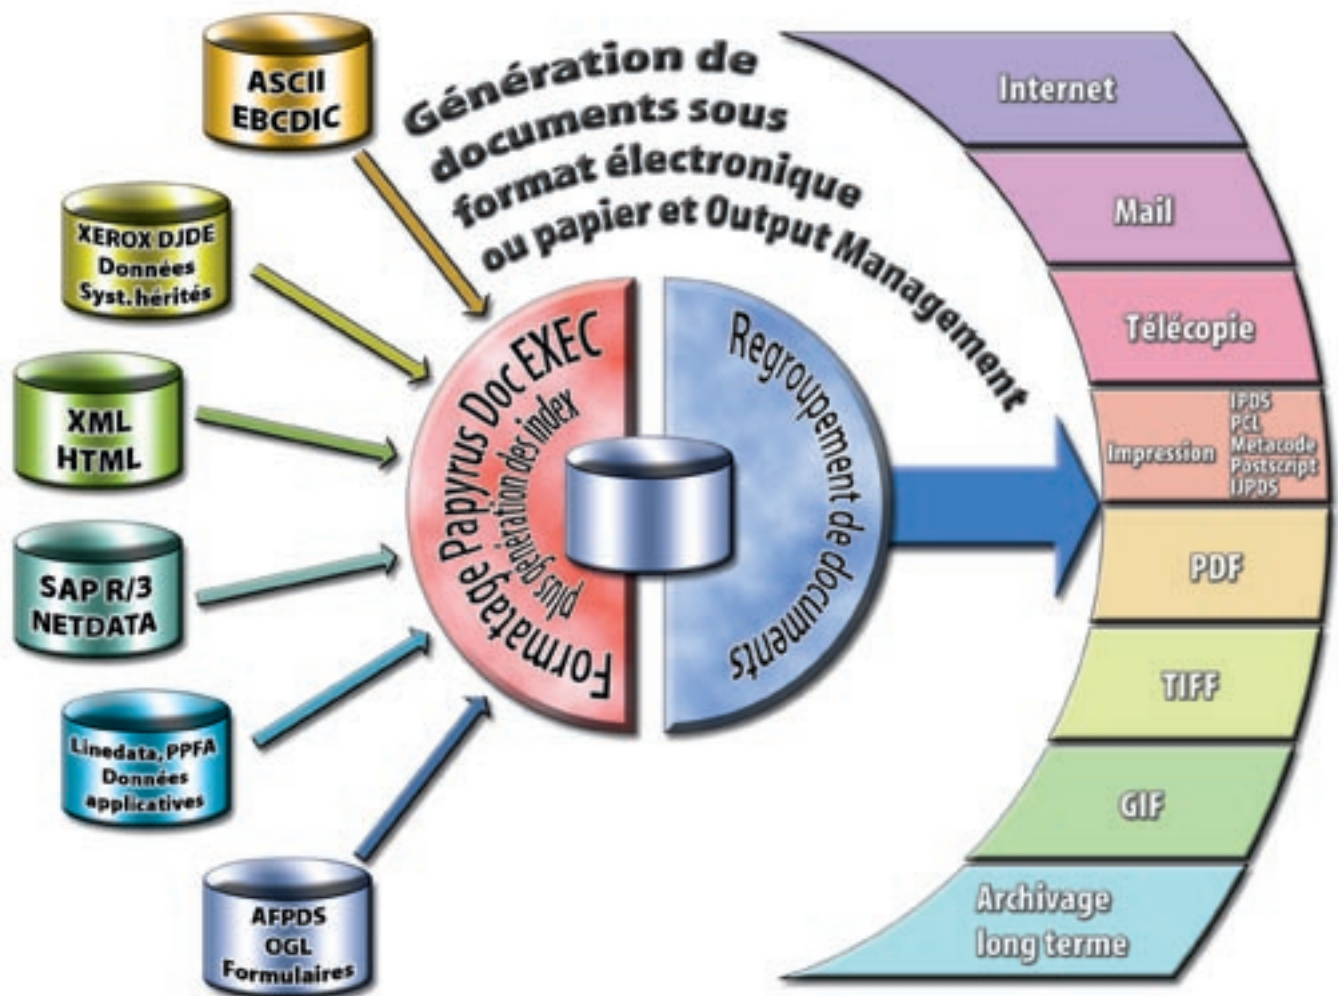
ASCII
EBCDIC

XEROX DJDE
Données
Syst. hérités

XML
HTML

SAP R/3
NETDATA

Linedata, PPFA
Données
applicatives

AFPDS
OGL
Formulaires

Génération de documents sous format électronique ou papier et Output Management

Formatage Papyrus Doc EXEC
plus génération des index

Regroupement de documents

Internet

Mail

Télécopie

Impression
IPDS
PCL
Metacode
Postscript
IJPDS

PDF

TIFF

GIF

Archivage
long terme